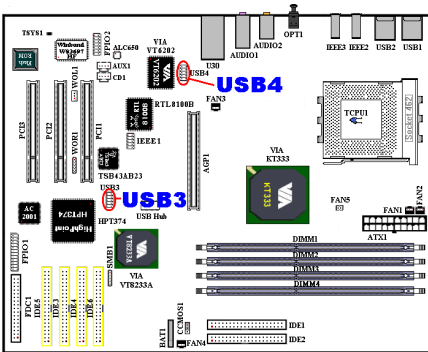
TSYS1
Winbond W83697
FPIO2
ALC650
AUX1
CD1
VOL1
WOR1
PCI3
PCI2
PCI1
VIA VT6202
USB4
USB4
U30
AUDIO1
AUDIO2
OPT1
IEEE3
IEEE2
USB2
USB1
RTL8100B
FAN3
IEEE1
TSB43AB23
USB3
USB3
USB Hub
AGP1
TCPU1
Socket 462
VIA KT333
KT333
FAN5
FAN1
FAN2
ATX1
AC 2001
HighPoint HPT374
HPT374
VT8233A
SMB1
VIA VT8233A
DIMM1
DIMM2
DIMM3
DIMM4
FPIO1
FDC1
IDE5
IDE3
IDE4
IDE6
BAT1
CCMOS1
FAN4
IDE1
IDE2